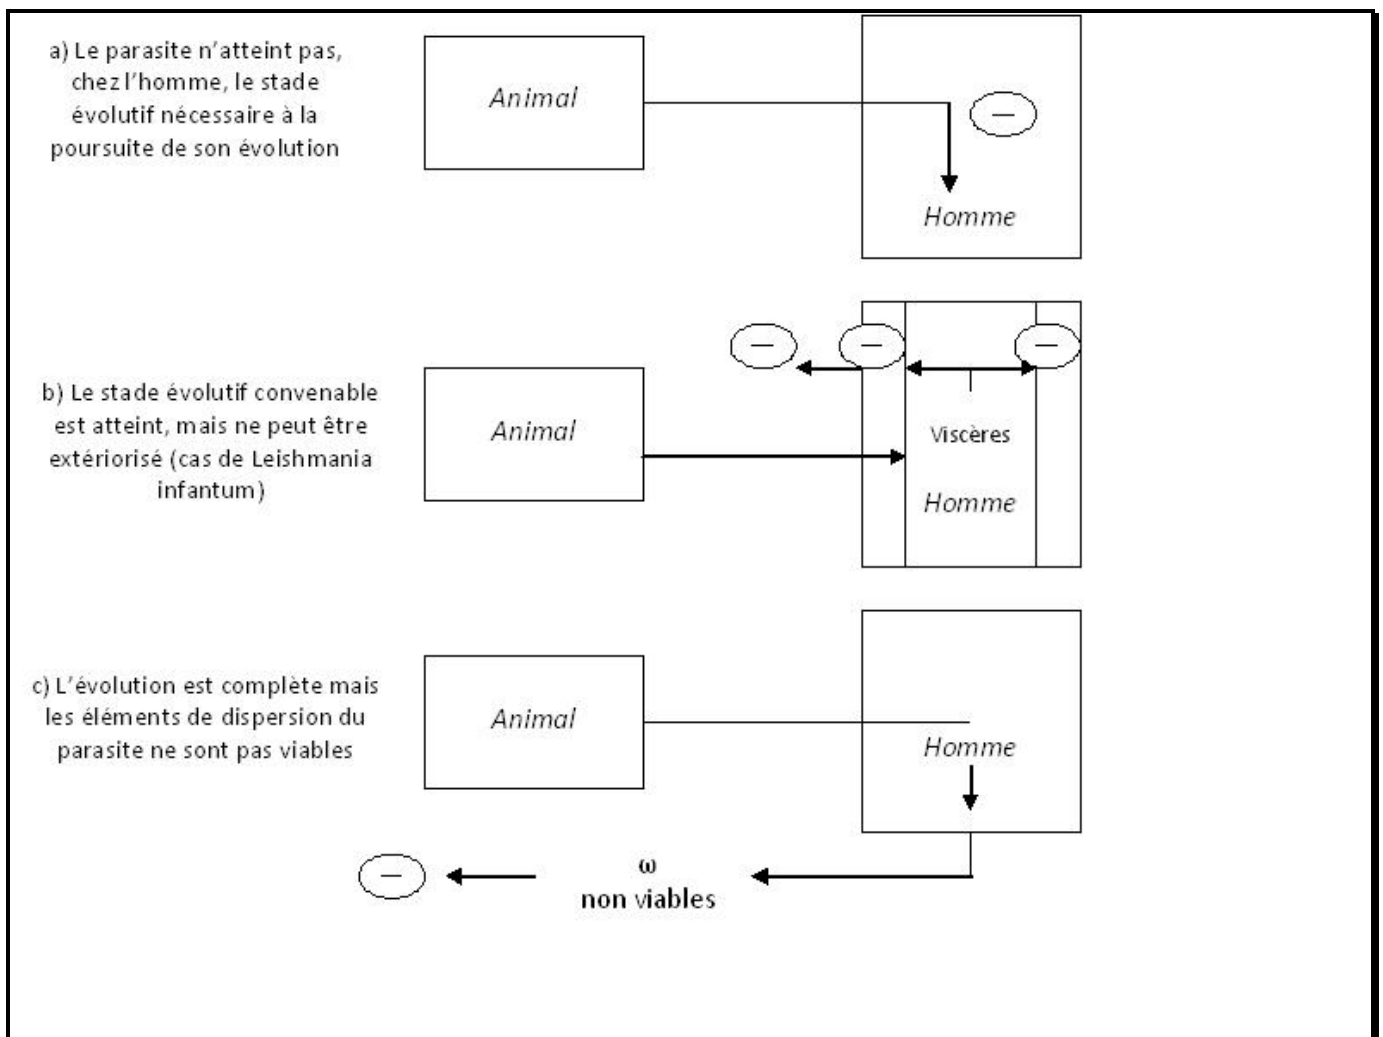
a) Le parasite n'atteint pas, chez l'homme, le stade évolutif nécessaire à la poursuite de son évolution

Animal

—

Homme

—

—

—

b) Le stade évolutif convenable est atteint, mais ne peut être extériorisé (cas de Leishmania infantum)

Animal

Viscères

Homme

c) L'évolution est complète mais les éléments de dispersion du parasite ne sont pas viables

Animal

Homme

—

ω
non viables